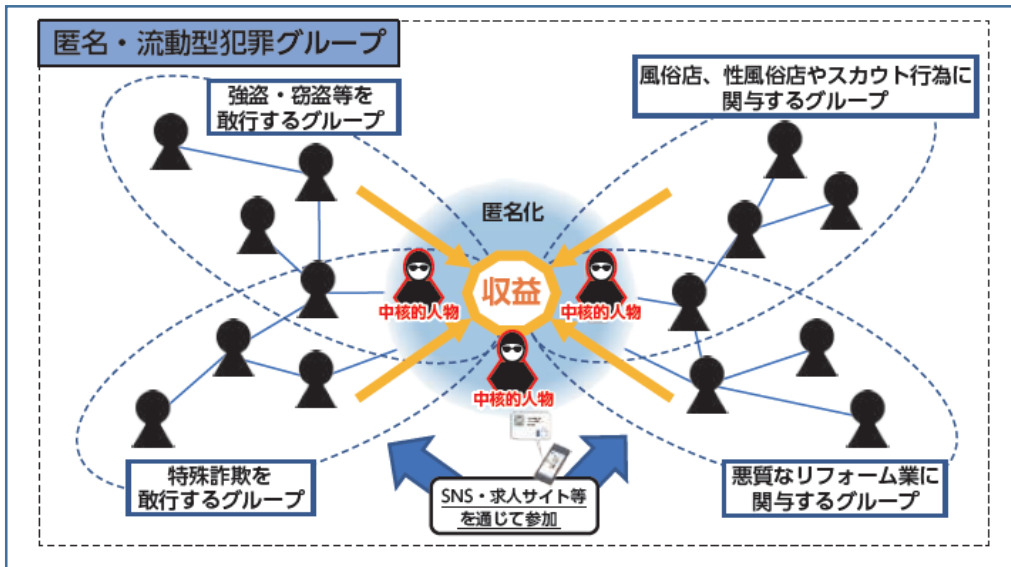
匿名・流動型犯罪グループ

強盗・窃盗等を敢行するグループ

風俗店、性風俗店やスカウト行為に関与するグループ

匿名化

収益

中核的人物

中核的人物

中核的人物

特殊詐欺を敢行するグループ

SNS・求人サイト等を通じて参加

悪質なリフォーム業に関与するグループ